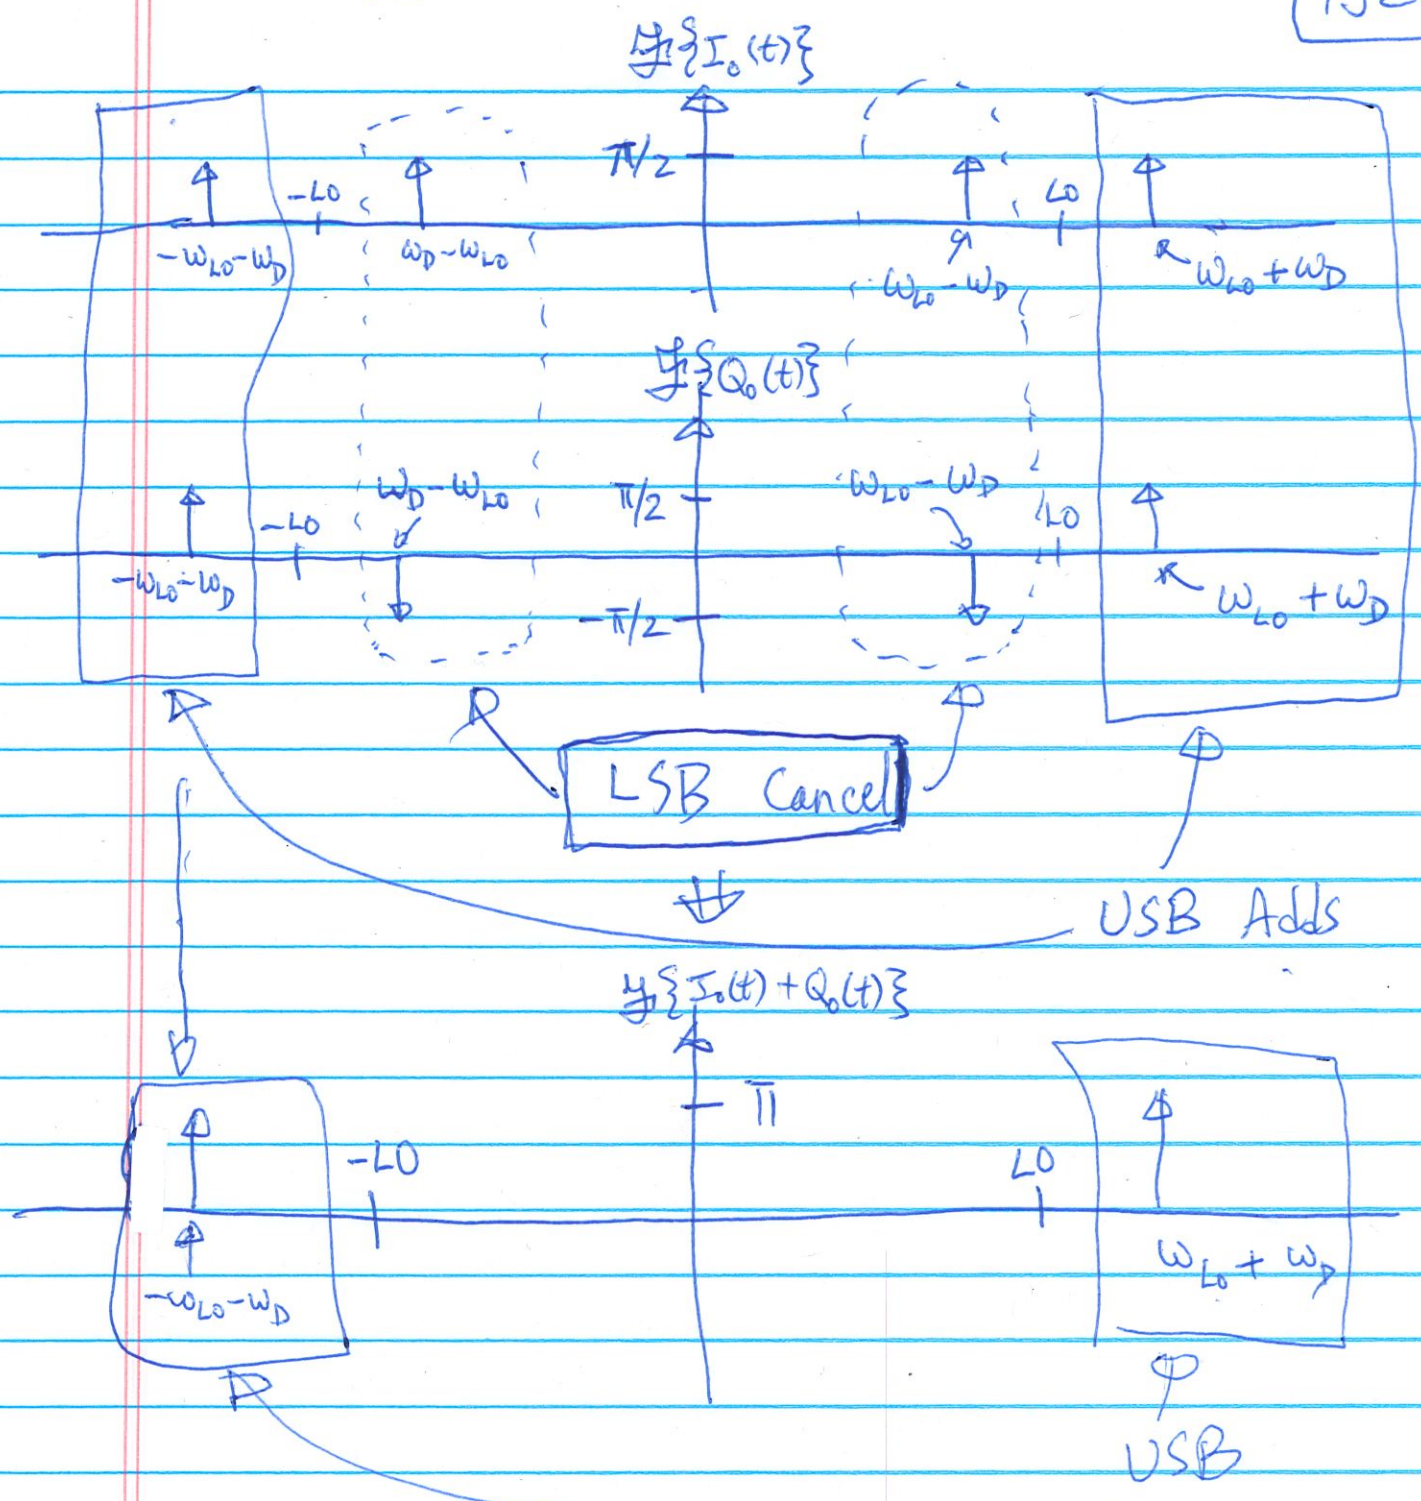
$\mathcal{F}\{I_0(t)\}$

$\pi/2$

$-LO$

$-\omega_{LO}-\omega_D$

$\omega_D-\omega_{LO}$

$\omega_{LO}-\omega_D$

$LO$

$\omega_{LO}+\omega_D$

$\mathcal{F}\{Q_0(t)\}$

$\pi/2$

$\omega_D-\omega_{LO}$

$\omega_{LO}-\omega_D$

$-LO$

$LO$

$-\omega_{LO}-\omega_D$

$-\pi/2$

$\omega_{LO}+\omega_D$

LSB Cancel

USB Adds

$\mathcal{F}\{I_0(t)+Q_0(t)\}$

$\pi$

$-LO$

$LO$

$-\omega_{LO}-\omega_D$

$\omega_{LO}+\omega_D$

USB